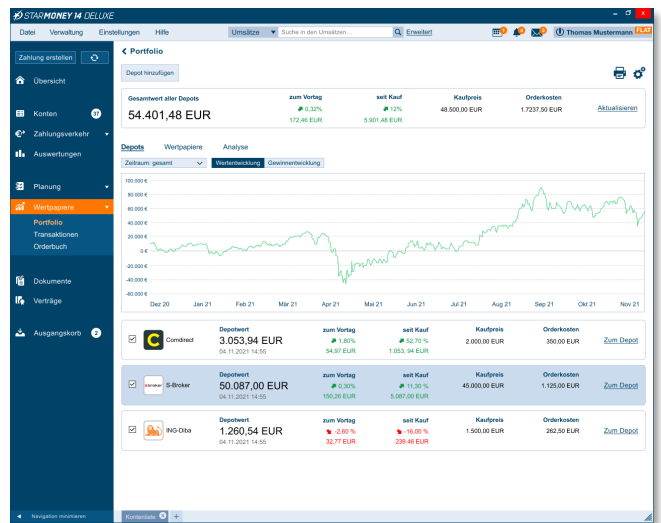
STARMONEY 14 DELUXE

Datei Verwaltung Einstellungen Hilfe

Umsätze Suche in den Umsätzen... Erweitert

Thomas Mustermann FLAT

Zahlung erstellen

Übersicht

Konten 37

Zahlungsverkehr

Auswertungen

Planung

Wertpapiere

Portfolio

Transaktionen

Orderbuch

Dokumente

Verträge

Ausgangskorb 2

Navigation minimieren

Portfolio

Depot hinzufügen

| Gesamtwert aller Depots | zum Vortag | seit Kauf | Kaufpreis | Orderkosten | |
|---|---|---|---|---|---|
| 54.401,48 EUR | 0,32% 172,46 EUR | 12% 5.901,48 EUR | 48.500,00 EUR | 1.7237,50 EUR | Aktualisieren |

Depots Wertpapiere Analyse

Zeitraum: gesamt Wertentwicklung Gewinnentwicklung

100.000 €
80.000 €
60.000 €
40.000 €
20.000 €
0 €
-20.000 €
-40.000 €
-60.000 €
-80.000 €

Dez 20 Jan 21 Feb 21 Mär 21 Apr 21 Mai 21 Jun 21 Jul 21 Aug 21 Sep 21 Okt 21 Nov 21

| | Depotwert | zum Vortag | seit Kauf | Kaufpreis | Orderkosten | |
|---|---|---|---|---|---|---|
| Comdirect | 3.053,94 EUR 04.11.2021 14:55 | 1,80% 54,97 EUR | 52,70 % 1.053, 94 EUR | 2.000,00 EUR | 350,00 EUR | Zum Depot |
| S-Broker | 50.087,00 EUR 04.11.2021 14:55 | 0,30% 150,26 EUR | 11,30 % 5.087,00 EUR | 45.000,00 EUR | 1.125,00 EUR | Zum Depot |
| ING-Diba | 1.260,54 EUR 04.11.2021 14:55 | -2,60 % 32,77 EUR | -16,00 % 239,46 EUR | 1.500,00 EUR | 262,50 EUR | Zum Depot |

Kontenliste 6 +